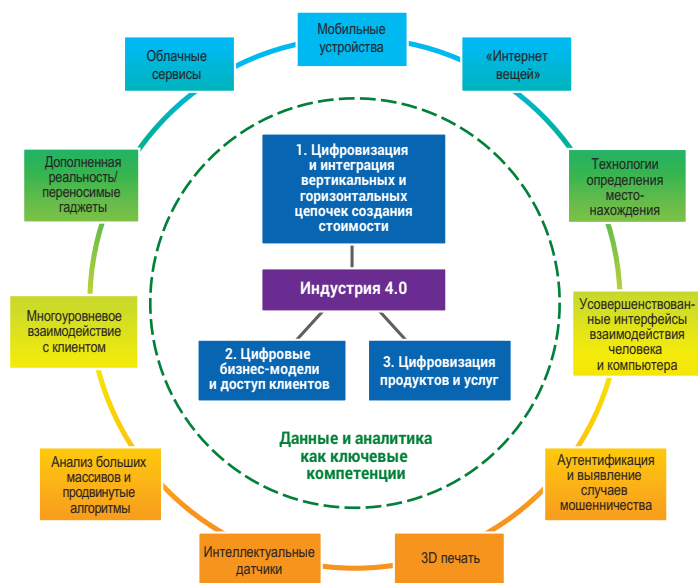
Мобильные устройства

«Интернет вещей»

Технологии определения место-нахождения

Усовершенствованные интерфейсы взаимодействия человека и компьютера

Аутентификация и выявление случаев мошенничества

3D печать

Интеллектуальные датчики

Анализ больших массивов и продвинутые алгоритмы

Многоуровневое взаимодействие с клиентом

Дополненная реальность/ переносимые гаджеты

Облачные сервисы

1. Цифровизация и интеграция вертикальных и горизонтальных цепочек создания стоимости

Индустрия 4.0

2. Цифровые бизнес-модели и доступ клиентов

3. Цифровизация продуктов и услуг

Данные и аналитика как ключевые компетенции